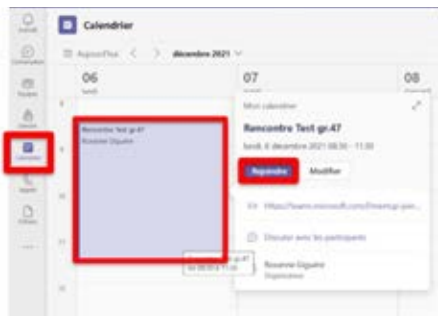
Calendrier

Aujourd'hui < > décembre 2021 ∨

06
lundi

07

08

Rencontre Test gr.47
Roxanne Giguère

Mon calendrier

Rencontre Test gr.47

lundi, 6 décembre 2021 08:30 - 11:30

Rejoindre
Modifier

https://teams.microsoft.com/l/meetup-join/...

Discuter avec les participants

Roxanne Giguère
Organisateur

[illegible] gr.47
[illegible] 11:30

Activité
Conversation
Équipes
Devoirs
Calendrier
Appels
Fichiers
...

8
9
10
11
12